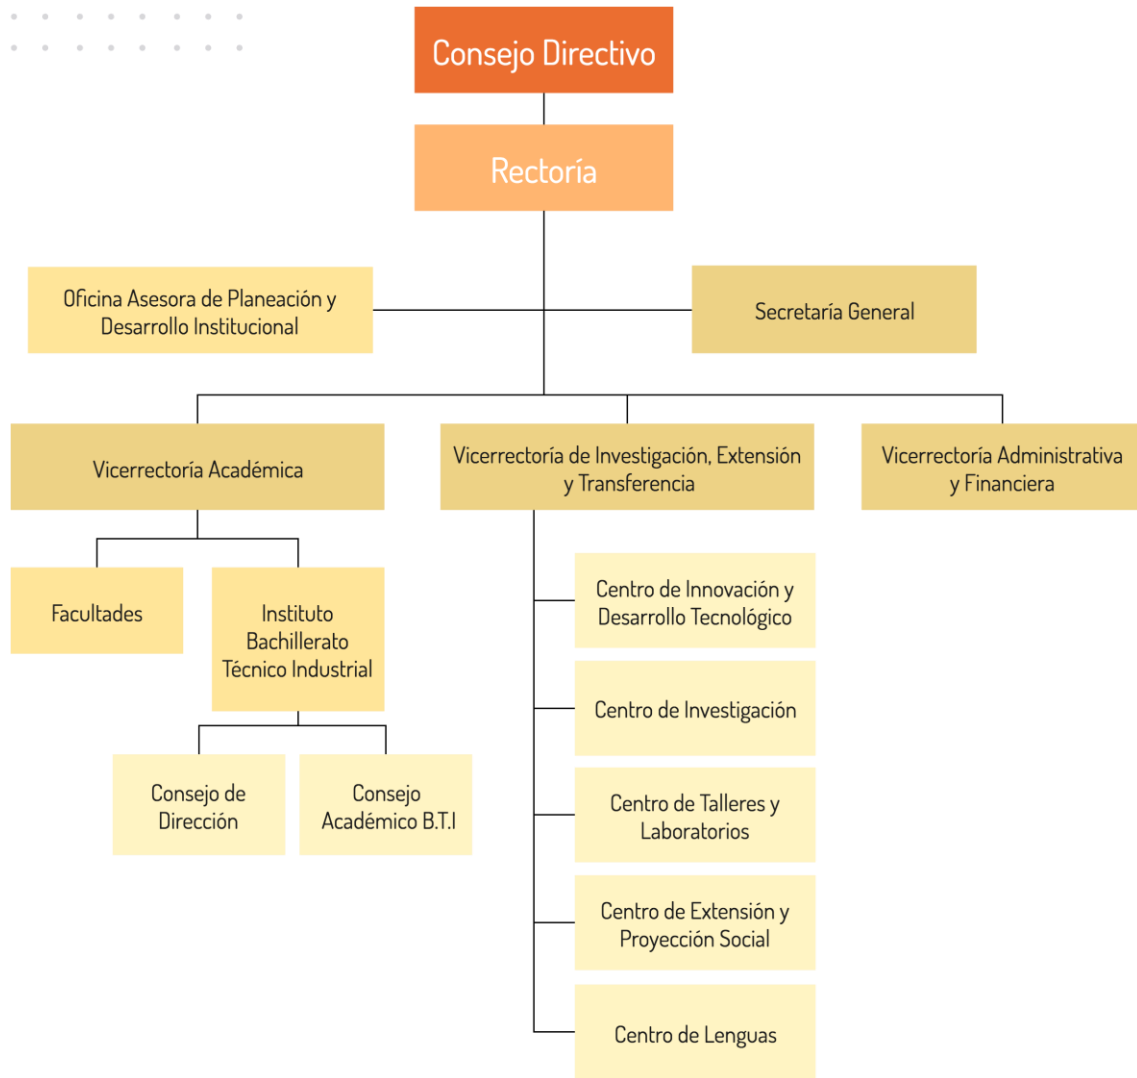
Consejo Directivo

Rectoría

Oficina Asesora de Planeación y Desarrollo Institucional

Secretaría General

Vicerrectoría Académica

Vicerrectoría de Investigación, Extensión y Transferencia

Vicerrectoría Administrativa y Financiera

Facultades

Instituto Bachillerato Técnico Industrial

Consejo de Dirección

Consejo Académico B.T.I

Centro de Innovación y Desarrollo Tecnológico

Centro de Investigación

Centro de Talleres y Laboratorios

Centro de Extensión y Proyección Social

Centro de Lenguas